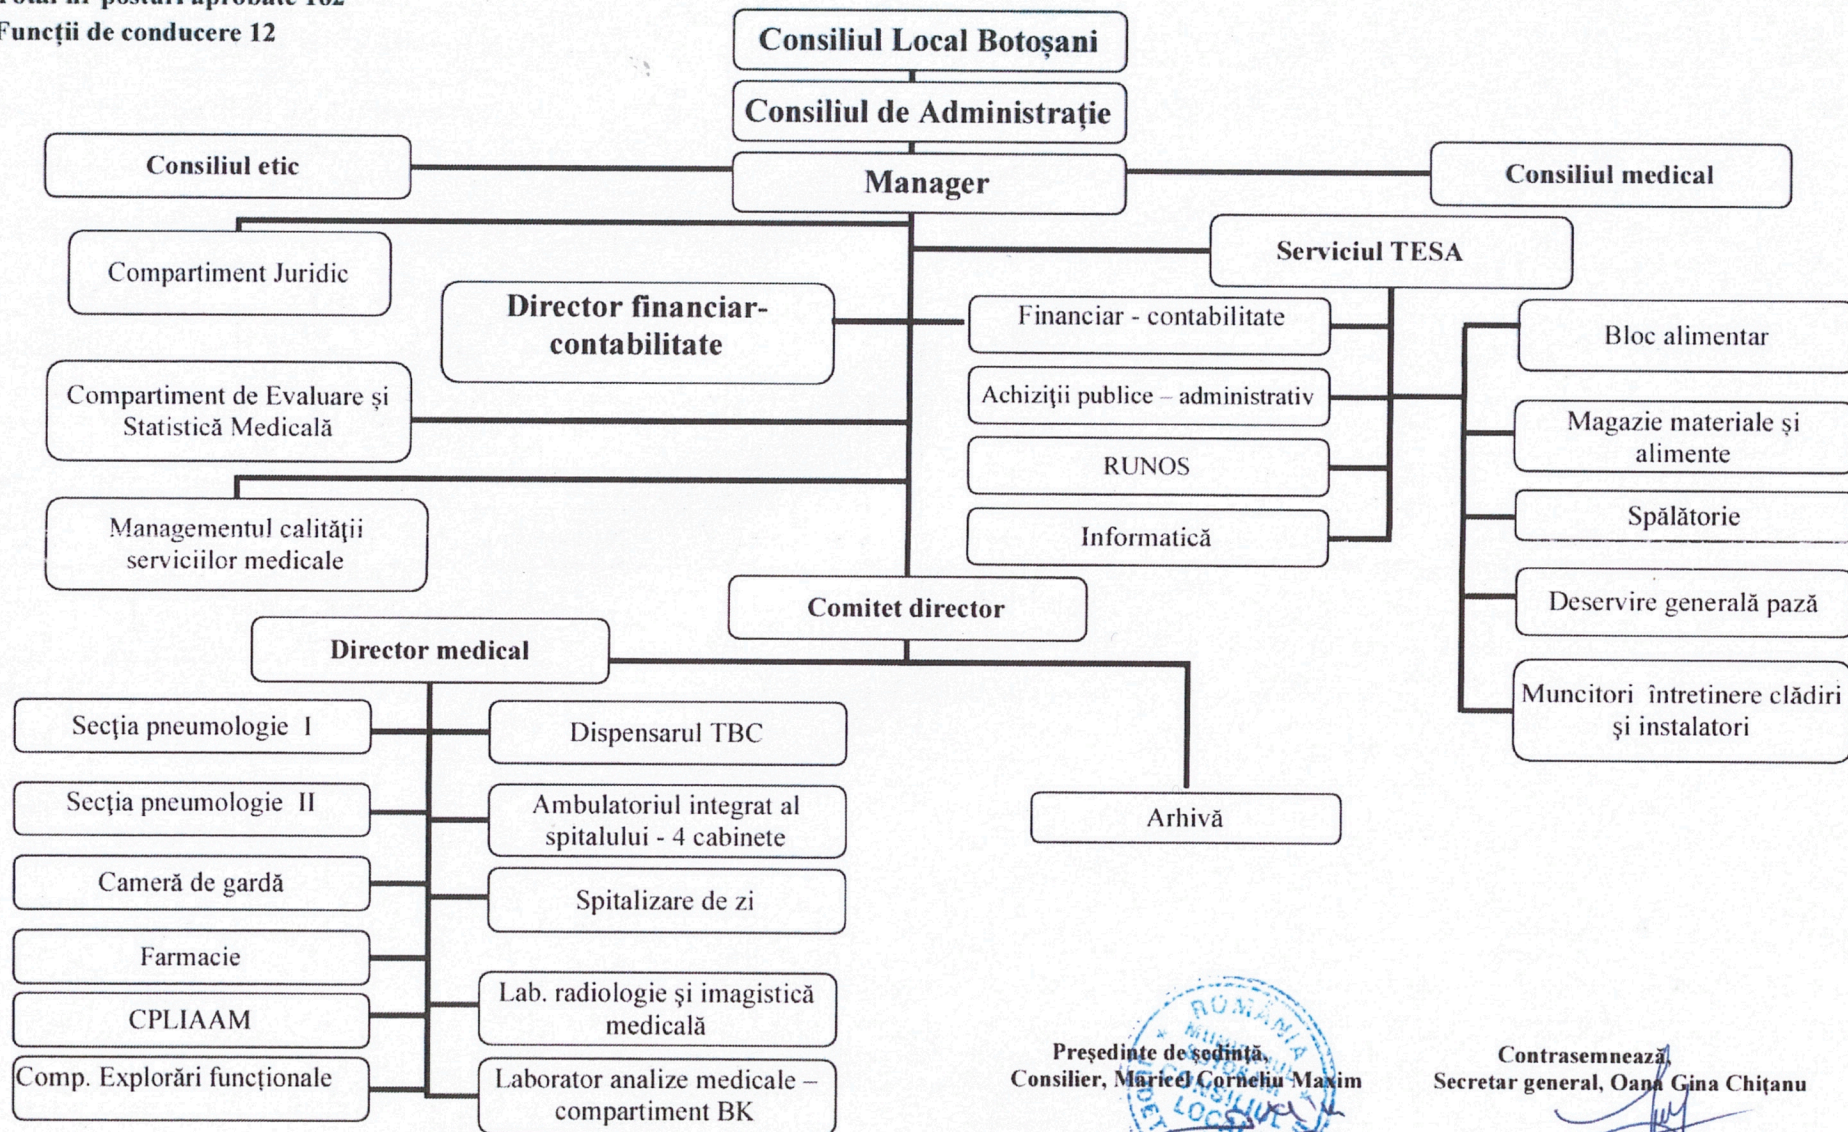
Total nr. posturi aprobate 182
Funcții de conducere 12

Consiliul Local Botoșani

Consiliul de Administrație

Consiliul etic

Manager

Consiliul medical

Compartiment Juridic

Serviciul TESA

Director financiar-contabilitate

Financiar - contabilitate

Bloc alimentar

Compartiment de Evaluare și Statistică Medicală

Achiziții publice – administrativ

Magazie materiale și alimente

RUNOS

Spălătorie

Managementul calității serviciilor medicale

Informatică

Comitet director

Deservire generală pază

Director medical

Muncitori întretinere clădiri și instalatori

Secția pneumologie I

Dispensarul TBC

Secția pneumologie II

Ambulatoriul integrat al spitalului - 4 cabinete

Arhivă

Cameră de gardă

Spitalizare de zi

Farmacie

CPLIAAM

Lab. radiologie și imagistică medicală

Comp. Explorări funcționale

Laborator analize medicale – compartiment BK

ROMÂNIA MUNICIPIUL BOTOȘANI CONSILIUL LOCAL

Președinte de ședință,
Consilier, Maricel Corneliu Maxim

Contrasemnează,
Secretar general, Oana Gina Chițanu